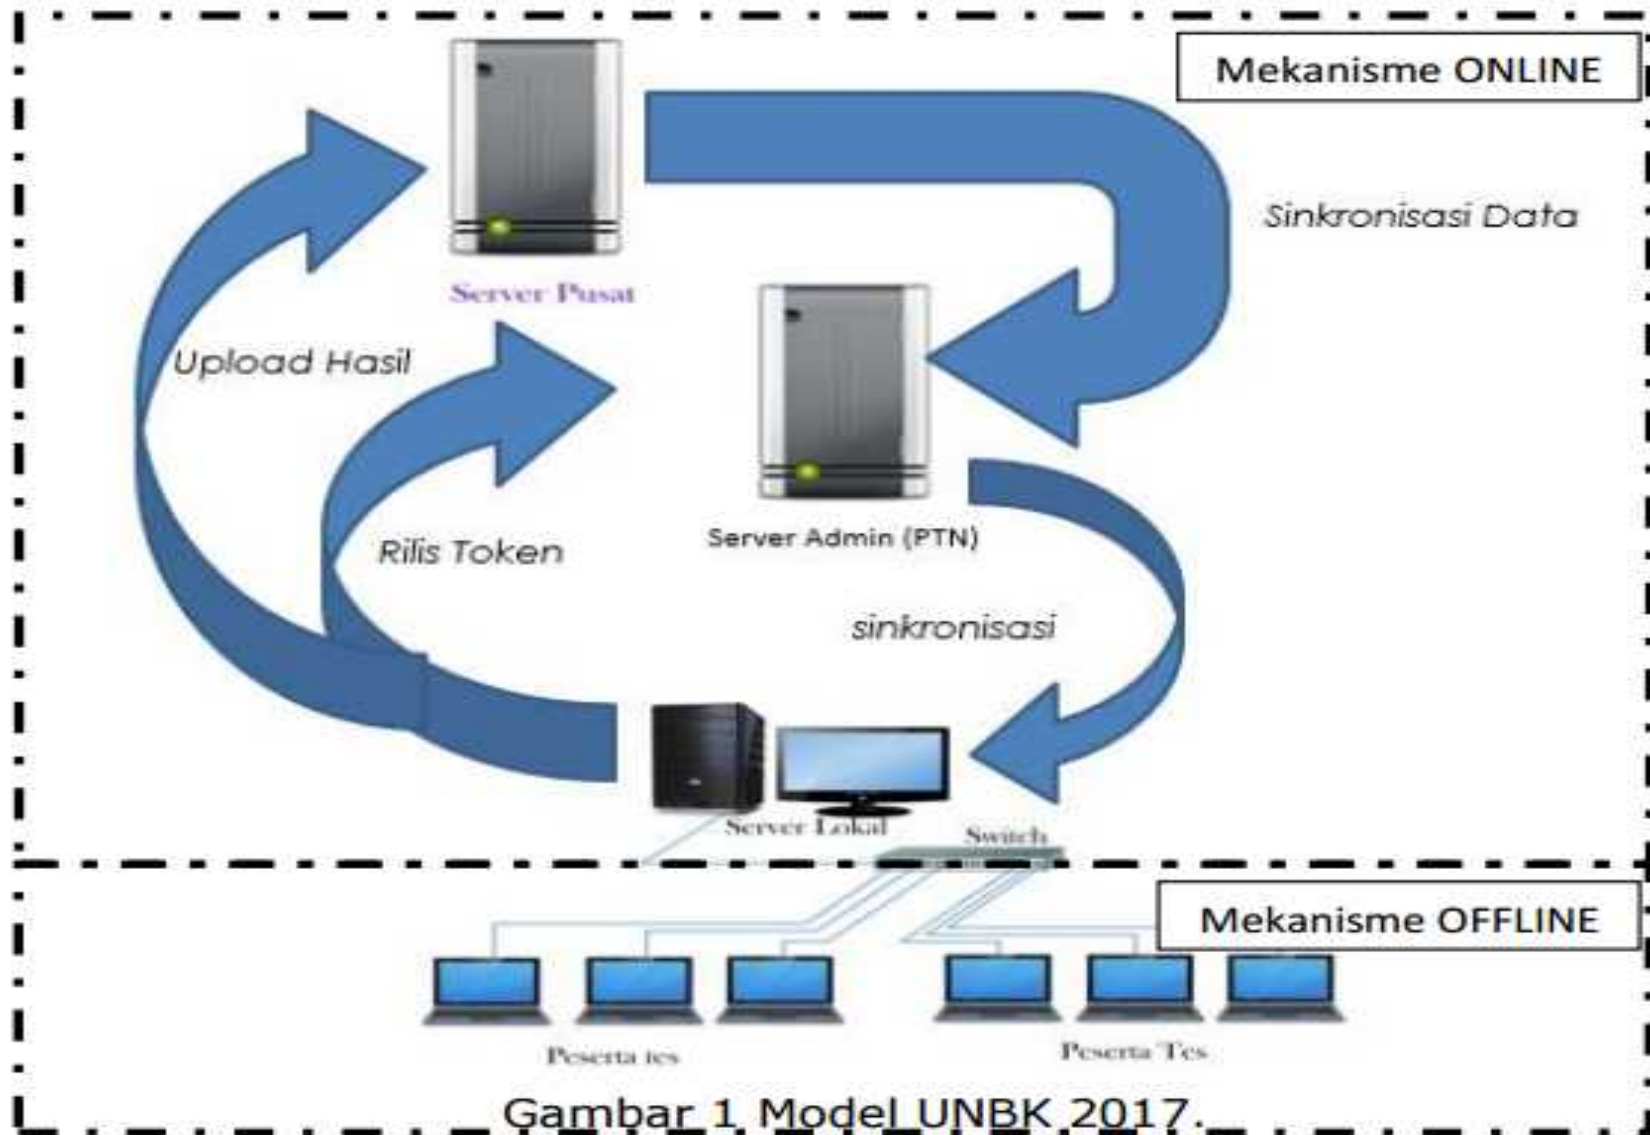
Mekanisme ONLINE

Sinkronisasi Data

Server Pusat

Upload Hasil

Server Admin (PTN)

Rilis Token

sinkronisasi

Server Lokal

Switch

Mekanisme OFFLINE

Peserta tes

Peserta Tes

Gambar 1 Model UNBK 2017.